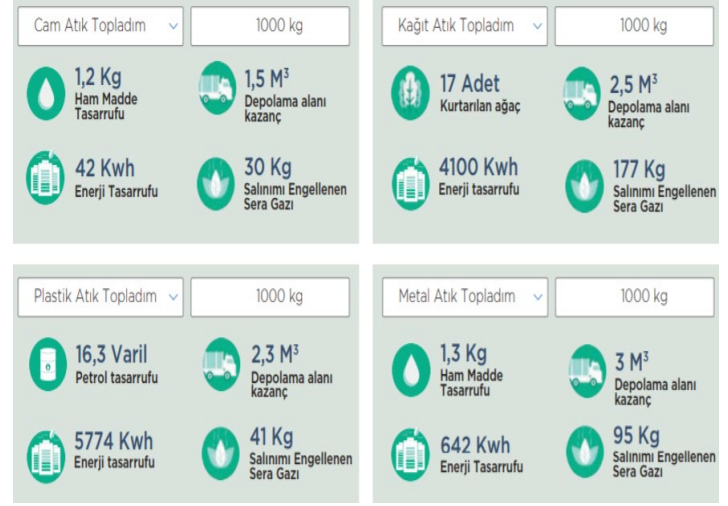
Cam Atık Topladım

1000 kg

1,2 Kg
Ham Madde Tasarrufu

1,5 $M^3$
Depolama alanı kazanç

42 Kwh
Enerji Tasarrufu

30 Kg
Salınımı Engellenen Sera Gazı

Kağıt Atık Topladım

1000 kg

17 Adet
Kurtarılan ağaç

2,5 $M^3$
Depolama alanı kazanç

4100 Kwh
Enerji tasarrufu

177 Kg
Salınımı Engellenen Sera Gazı

Plastik Atık Topladım

1000 kg

16,3 Varil
Petrol tasarrufu

2,3 $M^3$
Depolama alanı kazanç

5774 Kwh
Enerji tasarrufu

41 Kg
Salınımı Engellenen Sera Gazı

Metal Atık Topladım

1000 kg

1,3 Kg
Ham Madde Tasarrufu

3 $M^3$
Depolama alanı kazanç

642 Kwh
Enerji Tasarrufu

95 Kg
Salınımı Engellenen Sera Gazı